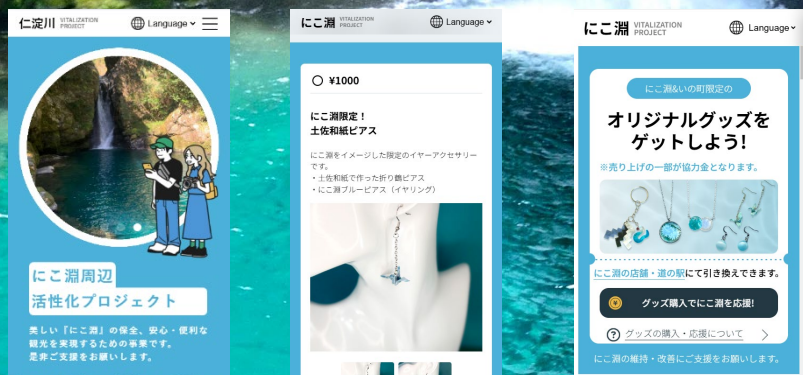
仁淀川 VITALIZATION PROJECT

Language

にこ淵周辺
活性化プロジェクト

美しい「にこ淵」の保全、安心・便利な観光を実現するための事業です。是非ご支援をお願いします。

にこ淵 VITALIZATION PROJECT

Language

¥1000

にこ淵限定！
土佐和紙ピアス

にこ淵をイメージした限定のイヤーアクセサリーです。
・土佐和紙で作った折り鶴ピアス
・にこ淵ブルーピアス（イヤリング）

にこ淵 VITALIZATION PROJECT

Language

にこ淵&いの町限定の

オリジナルグッズをゲットしよう！

※売り上げの一部が協力金となります。

にこ淵の店舗・道の駅にて引き換えできます。

グッズ購入でにこ淵を応援！

グッズの購入・応援について

にこ淵の維持・改善にご支援をお願いします。